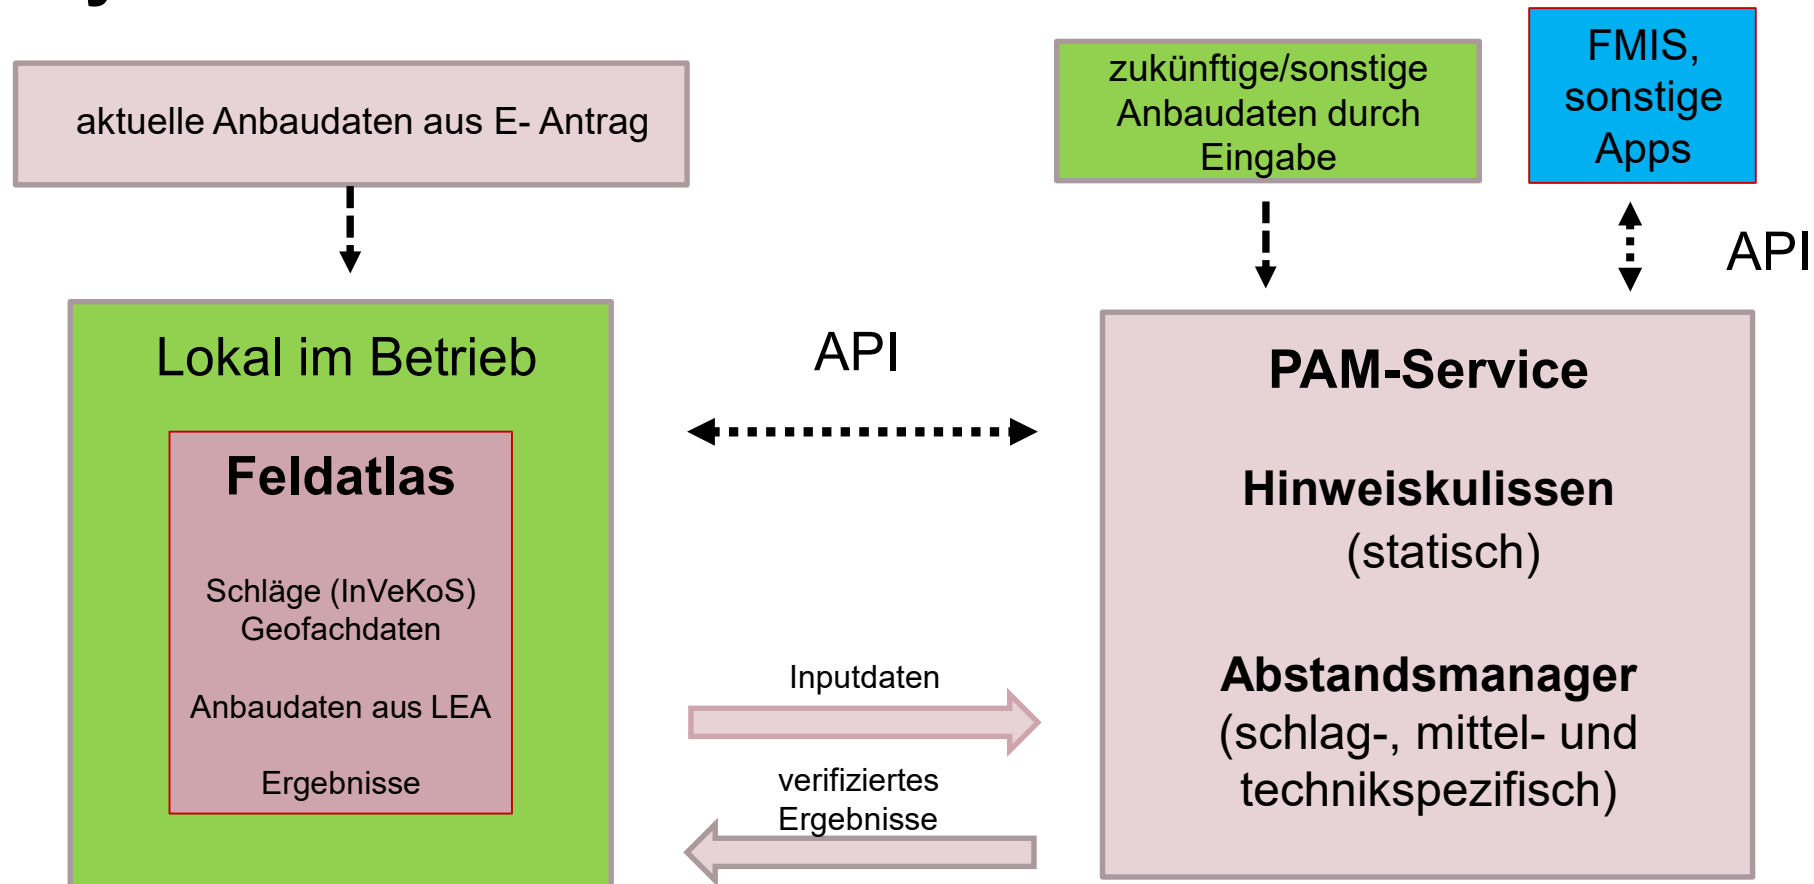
aktuelle Anbaudaten aus E- Antrag

zukünftige/sonstige Anbaudaten durch Eingabe

FMIS, sonstige Apps

API

Lokal im Betrieb

Feldatlas

Schläge (InVeKoS)
Geofachdaten

Anbaudaten aus LEA

Ergebnisse

API

Inputdaten

verifiziertes Ergebnisse

PAM-Service

Hinweiskulissen
(statisch)

Abstandsmanager
(schlag-, mittel- und technikspezifisch)